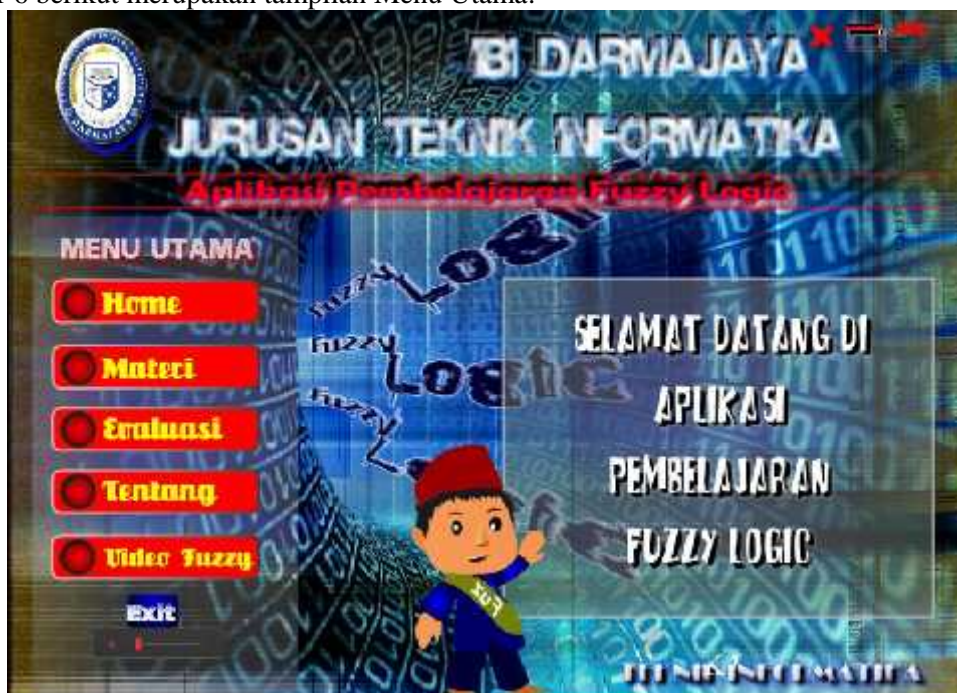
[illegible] 6 berikut merupakan tampilan Menu Utama.

IBI DARMAJAYA

JURUSAN TEKNIK INFORMATIKA

Aplikasi Pembelajaran Fuzzy Logic

MENU UTAMA

Home

Materi

Evaluasi

Tentang

Video Fuzzy

Exit

Fuzzy Logic

Fuzzy Logic

Fuzzy Logic

SELAMAT DATANG DI APLIKASI PEMBELAJARAN FUZZY LOGIC

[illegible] INFORMATIKA